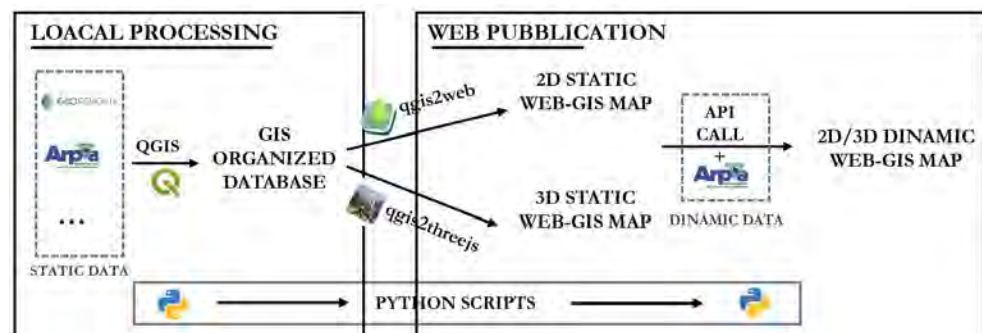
LOACAL PROCESSING

GEOPORTALE

Arpa

...

STATIC DATA

QGIS

GIS ORGANIZED DATABASE

WEB PUBBLICATION

qgis2web

qgis2threejs

2D STATIC WEB-GIS MAP

3D STATIC WEB-GIS MAP

API CALL + Arpa

DINAMIC DATA

2D/3D DINAMIC WEB-GIS MAP

PYTHON SCRIPTS